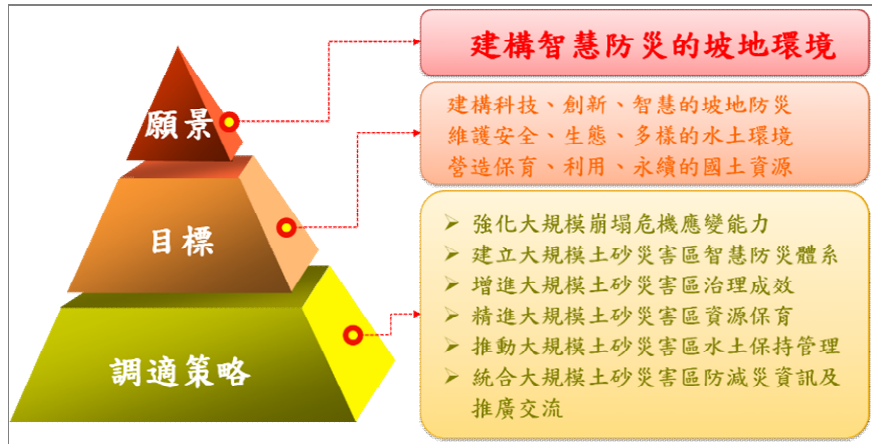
願景

目標

調適策略

建構智慧防災的坡地環境

建構科技、創新、智慧的坡地防災
維護安全、生態、多樣的水土環境
營造保育、利用、永續的國土資源

➢ 強化大規模崩塌危機應變能力
➢ 建立大規模土砂災害區智慧防災體系
➢ 增進大規模土砂災害區治理成效
➢ 精進大規模土砂災害區資源保育
➢ 推動大規模土砂災害區水土保持管理
➢ 統合大規模土砂災害區防減災資訊及推廣交流